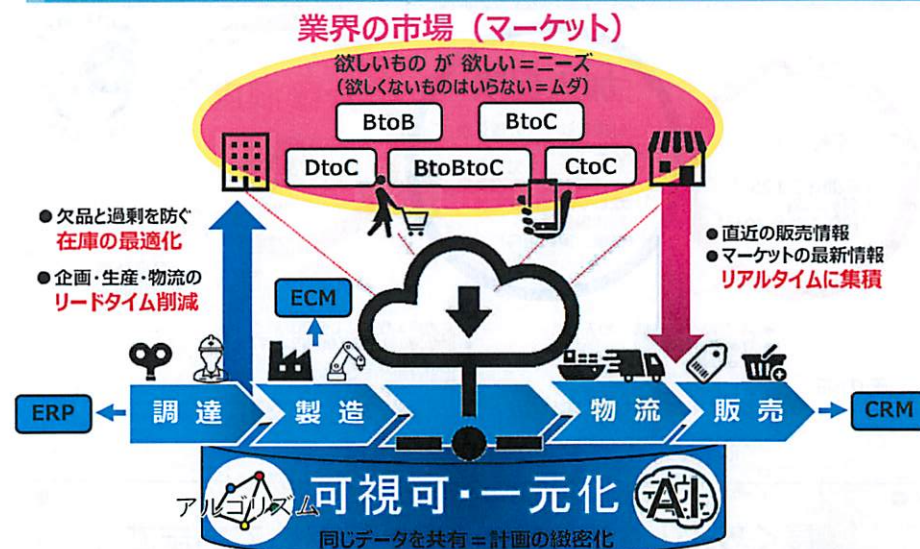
業界の市場（マーケット）
欲しいもの が 欲しい＝ニーズ
（欲しくないものはいらない＝ムダ）

BtoB
BtoC
DtoC
BtoBtoC
CtoC

● 欠品と過剰を防ぐ
在庫の最適化
● 企画・生産・物流の
リードタイム削減

● 直近の販売情報
● マーケットの最新情報
リアルタイムに集積

ECM

ERP
調達
製造
物流
販売
CRM

アルゴリズム
可視可・一元化
AI
同じデータを共有＝計画の緻密化